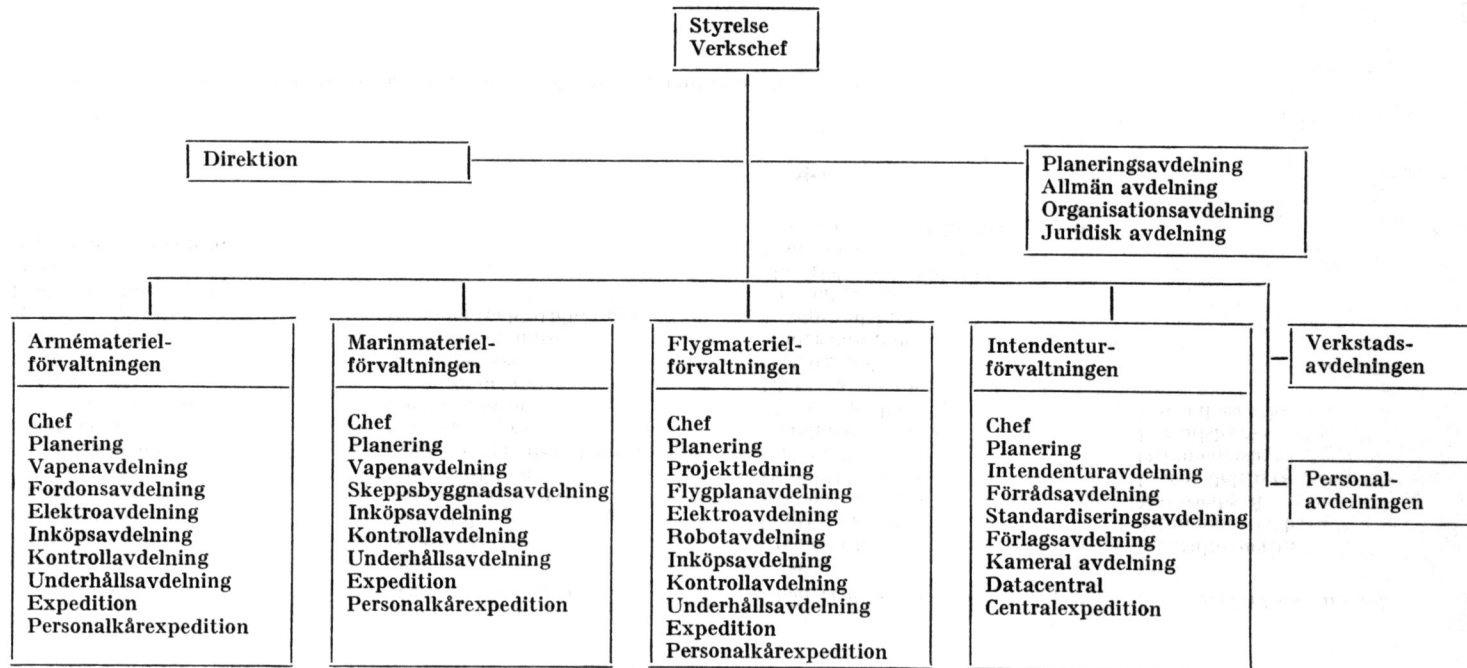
Styrelse
Verkschef

Direktion

Planeringsavdelning
Allmän avdelning
Organisationsavdelning
Juridisk avdelning

Arméförvaltningen

Armématerielförvaltningen

Chef
Planering
Vapenavdelning
Fordonsavdelning
Elektroavdelning
Inköpsavdelning
Kontrollavdelning
Underhållsavdelning
Expedition
Personalkårexpedition

Marinmaterielförvaltningen

Chef
Planering
Vapenavdelning
Skeppsbyggnadsavdelning
Inköpsavdelning
Kontrollavdelning
Underhållsavdelning
Expedition
Personalkårexpedition

Flygmaterielförvaltningen

Chef
Planering
Projektledning
Flygplanavdelning
Elektroavdelning
Robotavdelning
Inköpsavdelning
Kontrollavdelning
Underhållsavdelning
Expedition
Personalkårexpedition

Intendenturförvaltningen

Chef
Planering
Intendenturavdelning
Förrådsavdelning
Standardiseringsavdelning
Förlagsavdelning
Kameral avdelning
Datacentral
Centralexpedition

Verkstadsavdelningen

Personalavdelningen